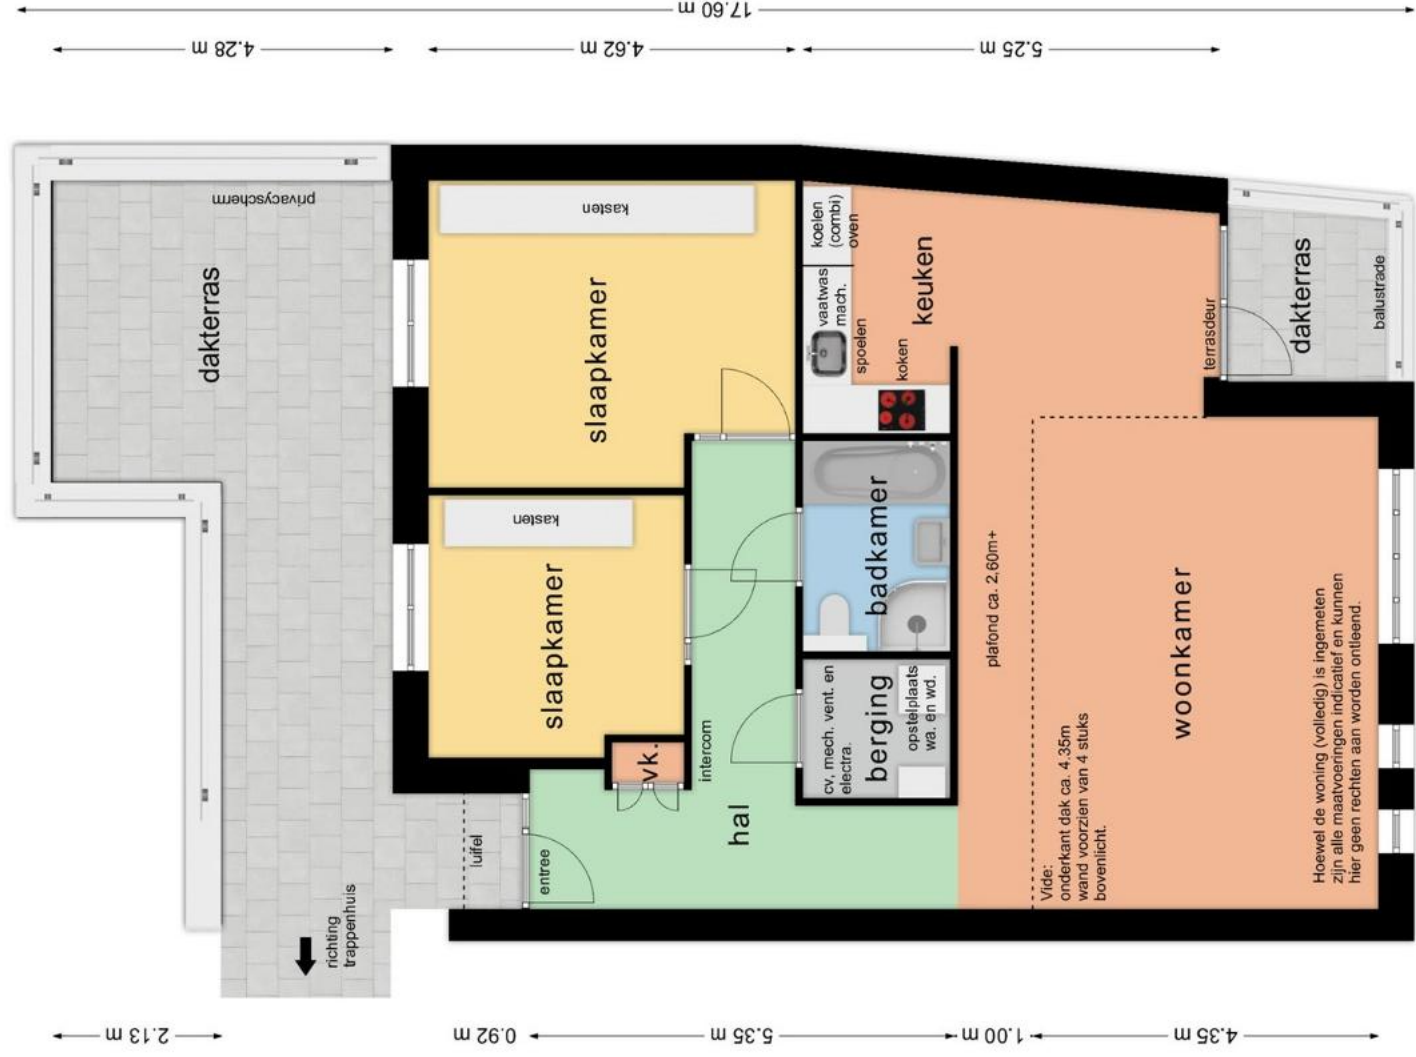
17.60 m
4.28 m
4.62 m
5.25 m

privacyscherm
dakterras
kasten
slaapkamer
kasten
slaapkamer
koelen (combi)
oven
vaatwas mach.
spoelen
koken
keuken
terrasdeur
dakterras
balustrade
badkamer
plafond ca. 2.60m+
woonkamer
cv, mech. vent. en electra.
berging
opstelplaats wa. en wd.
vk.
intercom
hal
luifel
entree
richting trappenhuis
Vide:
onderkant dak ca. 4.35m
wand voorzien van 4 stuks bovenlicht.
Hoewel de woning (volledig) is ingemeten zijn alle maatvoeringen indicatief en kunnen hier geen rechten aan worden ontleend.

2.13 m
0.92 m
5.35 m
1.00 m
4.35 m